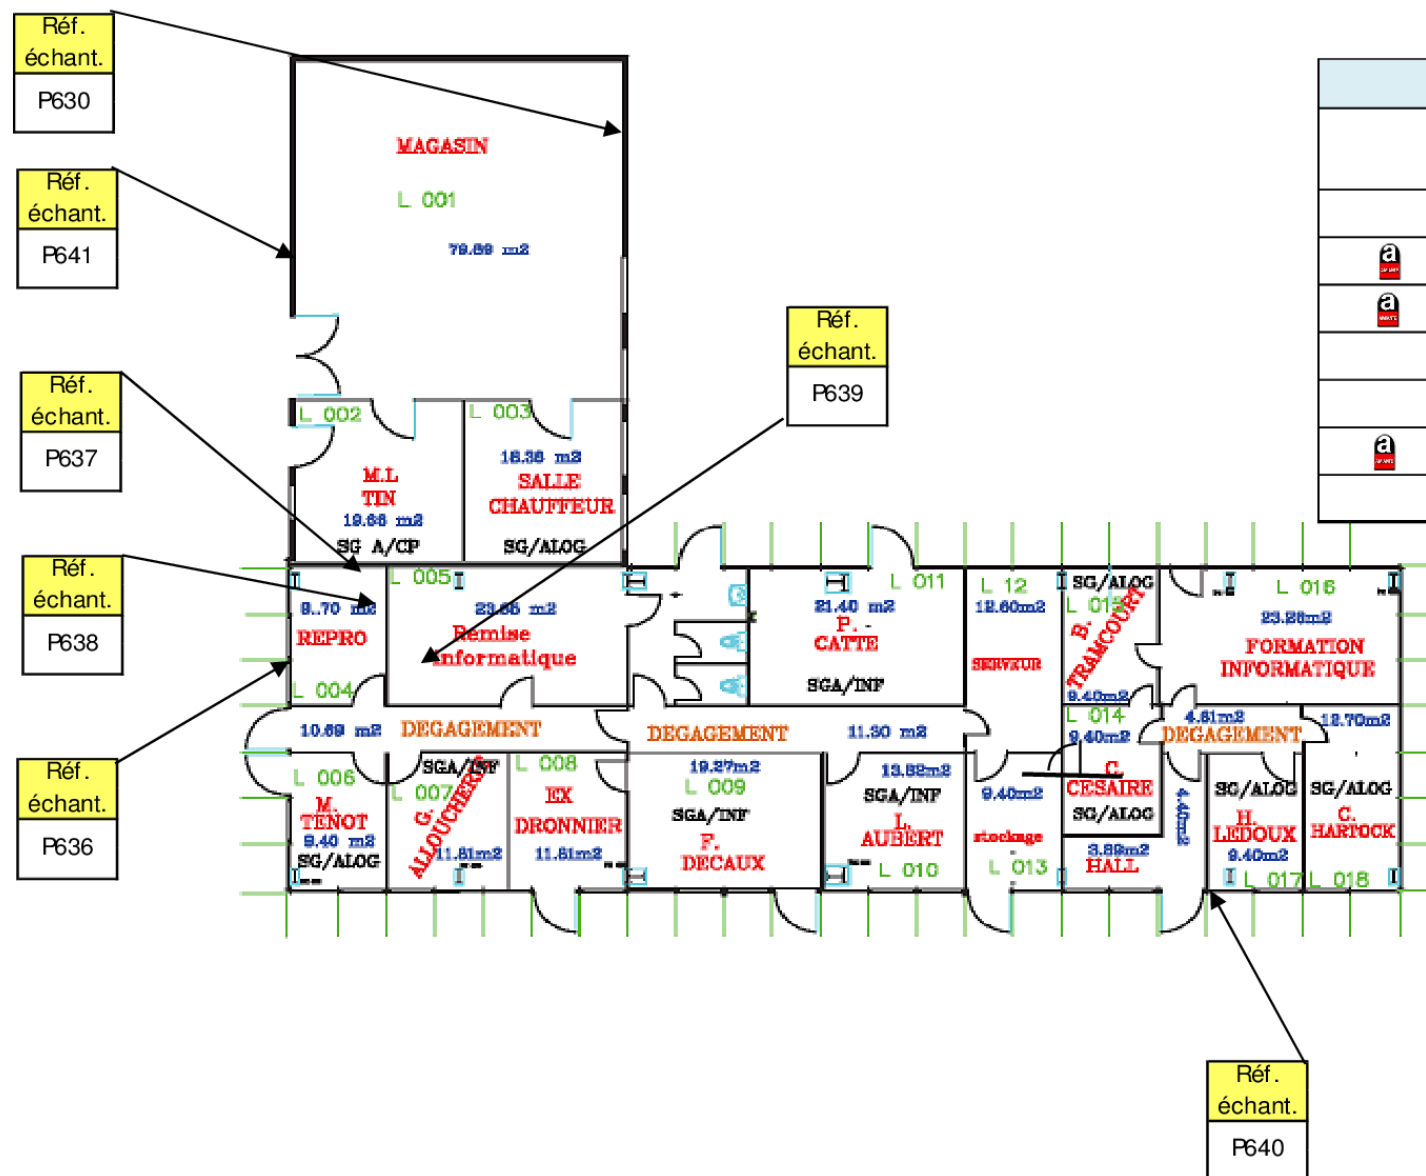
Réf. échant.
P630

Réf. échant.
P641

Réf. échant.
P637

Réf. échant.
P638

Réf. échant.
P636

Réf. échant.
P639

Réf. échant.
P640

MAGASIN
L 001
79.69 m2

L 002
M.L TIN
19.66 m2
SG A/CP

L 003
18.38 m2
SALLE CHAUFFEUR
SG/ALOG

L 005
23.65 m2
Remise informatique

9..70 m2
REPRO
L 004

10.69 m2
DEGAGEMENT

DEGAGEMENT
11.30 m2

L 011
21.40 m2
P. CATTE
SGA/INF

L 12
12.60m2
SERVEUR

SG/ALOG
L 015
B. TRAMCOURT
9.40m2

L 016
23.28m2
FORMATION INFORMATIQUE

L 014
9.40m2
4.81m2
DEGAGEMENT
12.70m2

L 006
M. TENOT
9.40 m2
SG/ALOG

SGA/INF
L 007
G. ALLOUCHERIE
11.81m2

L 008
EX DRONNIER
11.81m2

19.27m2
L 009
SGA/INF
F. DECAUX

13.82m2
SGA/INF
L. AUBERT
L 010

9.40m2
stockage
L 013

C. CESAIRE
SG/ALOG
3.89m2
HALL
4.40m2

SG/ALOG
H. LEDOUX
9.40m2
L 017

SG/ALOG
C. HARTOCK
L 018